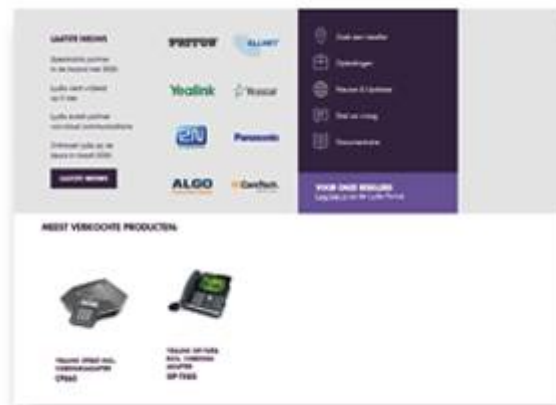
LAATSTE NIEUWS

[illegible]

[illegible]

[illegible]

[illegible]

LAATSTE NIEUWS

Yealink

Yeastar

2N

Panasonic

ALGO

Vind een reseller

Opleidingen

Nieuws & Updates

Stel een vraag

Documentatie

VOOR ONZE RESELLERS
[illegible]

MEEST VERKOCHTE PRODUCTEN

YEALINK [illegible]
CP960

YEALINK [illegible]
SIP-T58A